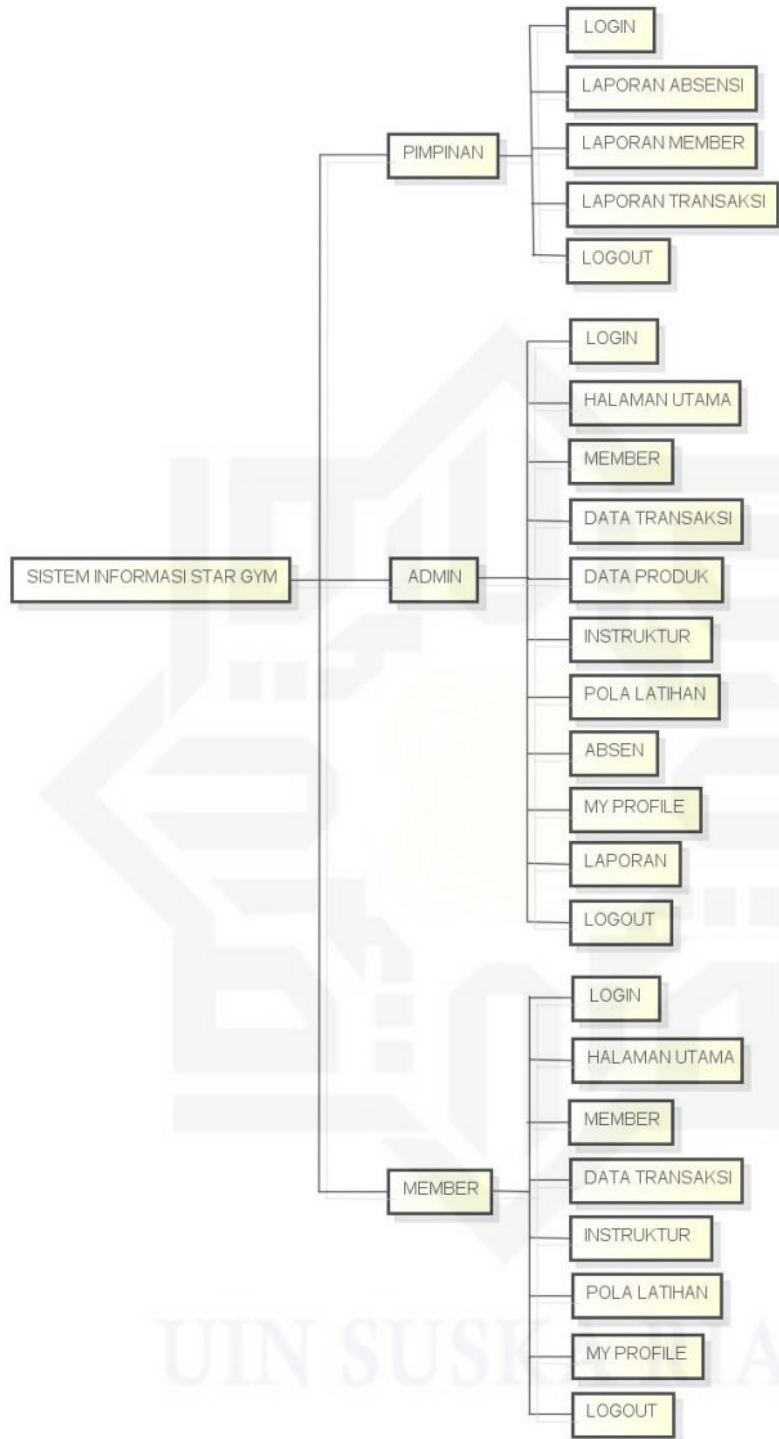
SISTEM INFORMASI STAR GYM

PIMPINAN

LOGIN
LAPORAN ABSENSI
LAPORAN MEMBER
LAPORAN TRANSAKSI
LOGOUT

ADMIN

LOGIN
HALAMAN UTAMA
MEMBER
DATA TRANSAKSI
DATA PRODUK
INSTRUKTUR
POLA LATIHAN
ABSEN
MY PROFILE
LAPORAN
LOGOUT

MEMBER

LOGIN
HALAMAN UTAMA
MEMBER
DATA TRANSAKSI
INSTRUKTUR
POLA LATIHAN
MY PROFILE
LOGOUT

UIN SUSKA RIA